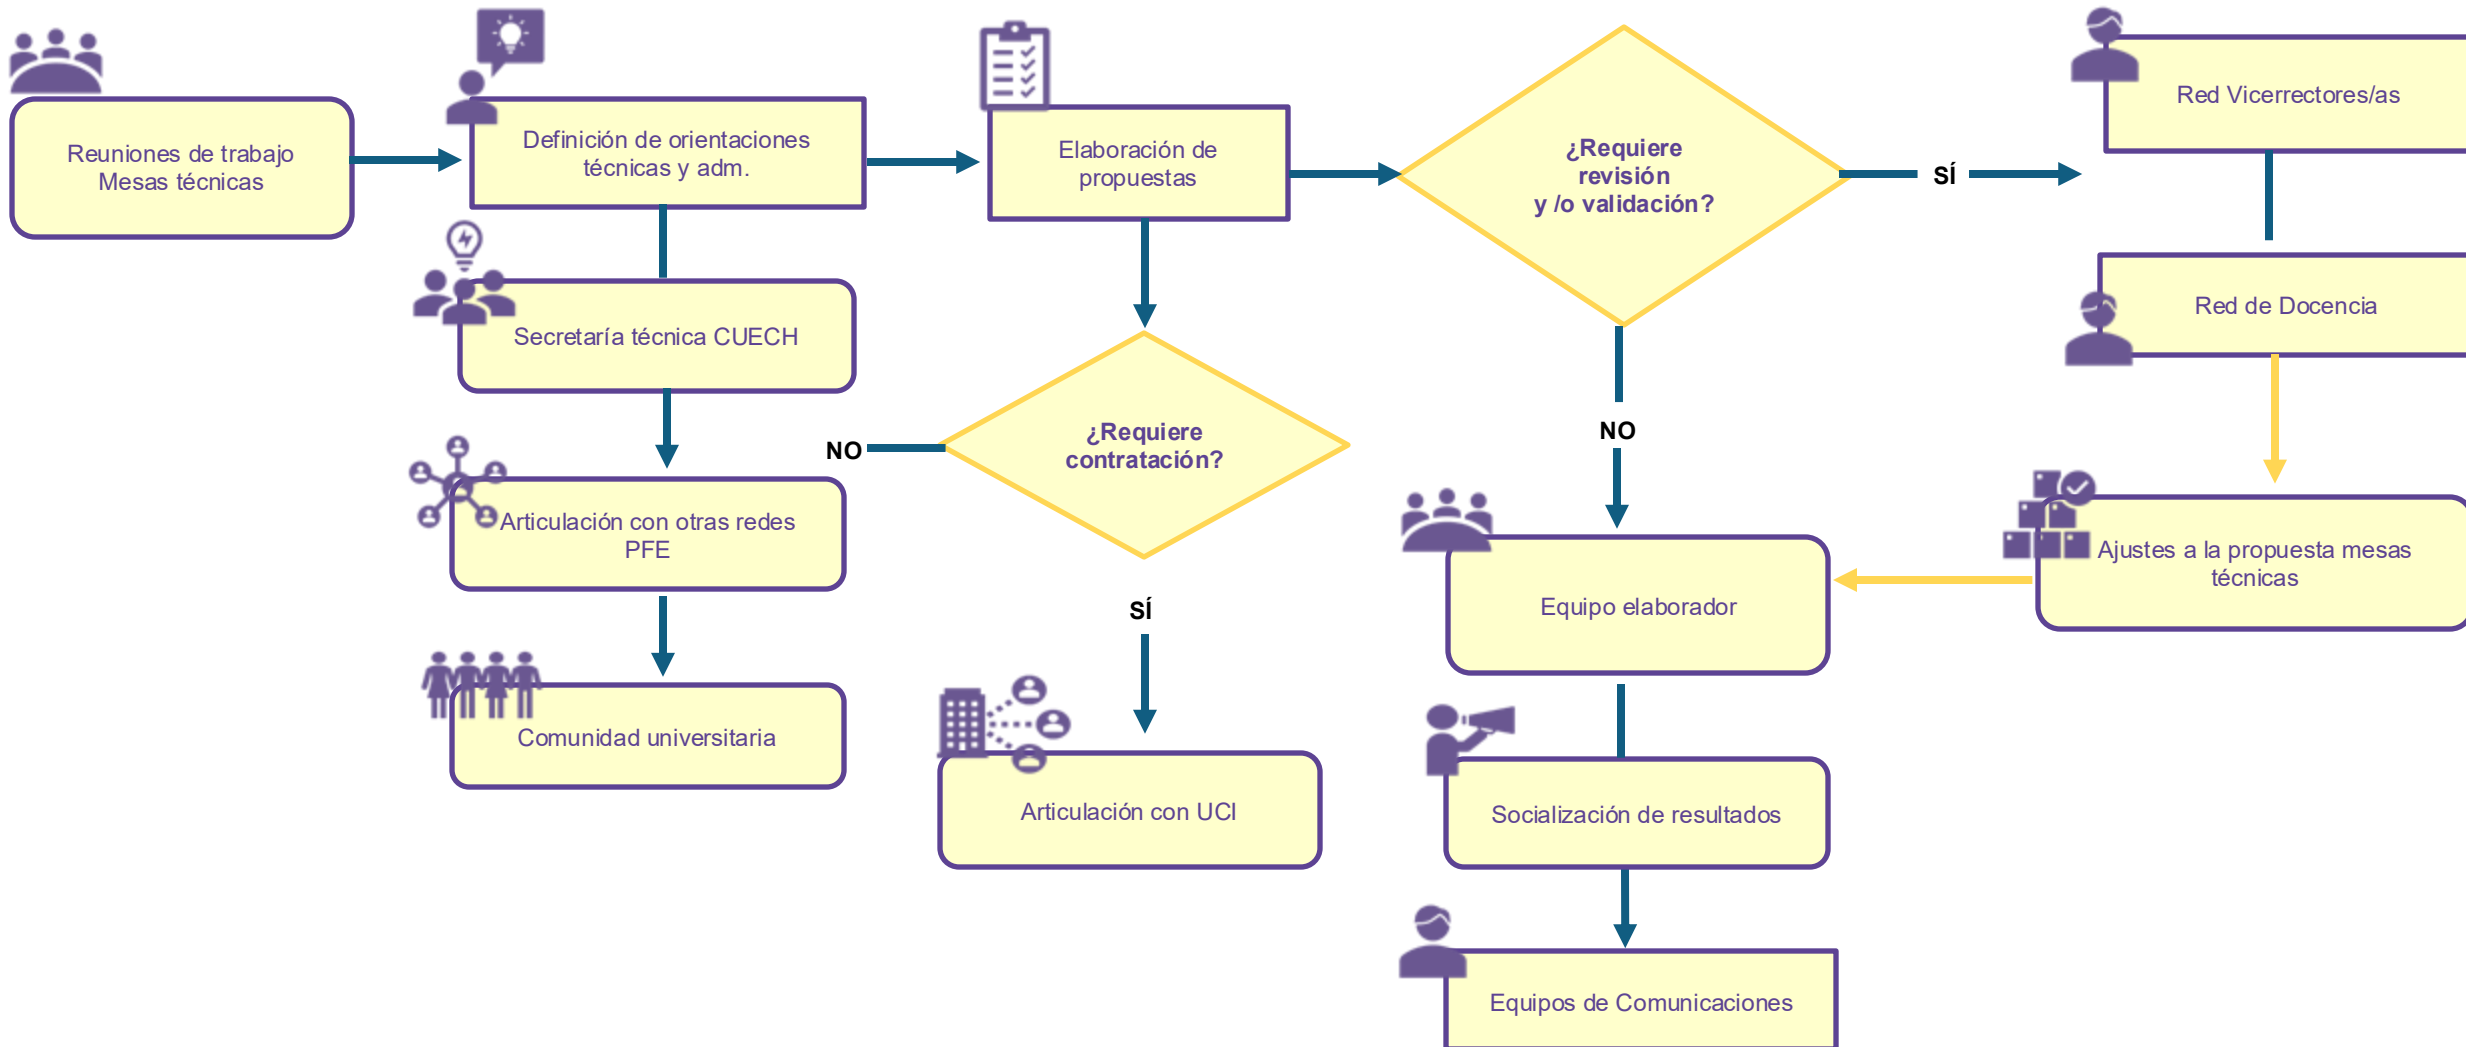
Reuniones de trabajo Mesas técnicas

Definición de orientaciones técnicas y adm.

Secretaría técnica CUECH

Articulación con otras redes PFE

Comunidad universitaria

Elaboración de propuestas

¿Requiere contratación?

NO

SÍ

Articulación con UCI

¿Requiere revisión y /o validación?

SÍ

NO

Red Vicerrectores/as

Red de Docencia

Ajustes a la propuesta mesas técnicas

Equipo elaborador

Socialización de resultados

Equipos de Comunicaciones